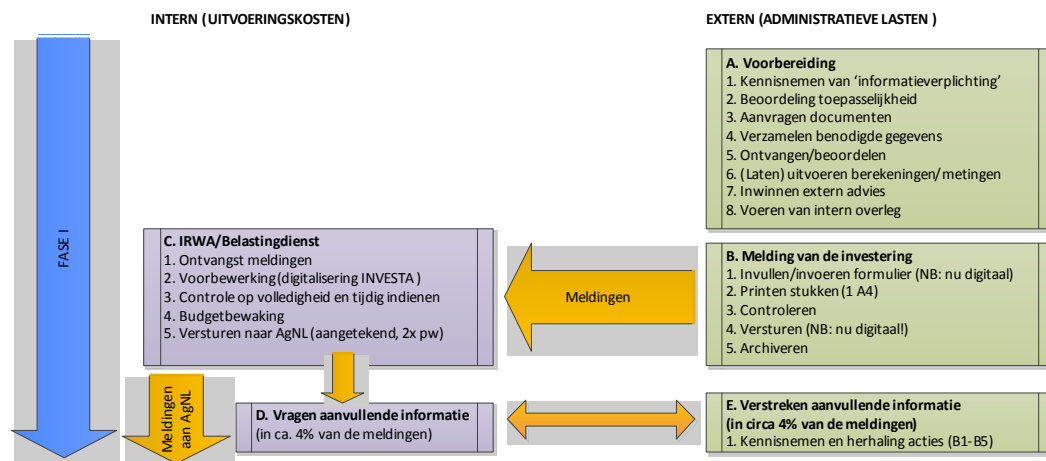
INTERN (UITVOERINGSKOSTEN)

EXTERN (ADMINISTRATIEVE LASTEN )

FASE I

A. Voorbereiding
1. Kennisnemen van 'informatieverplichting'
2. Beoordeling toepasselijkheid
3. Aanvragen documenten
4. Verzamelen benodigde gegevens
5. Ontvangen/beoordelen
6. (Laten) uitvoeren berekeningen/metingen
7. Inwinnen extern advies
8. Voeren van intern overleg

C. IRWA/Belastingdienst
1. Ontvangst meldingen
2. Voorbewerking (digitalisering INVESTA )
3. Controle op volledigheid en tijdig indienen
4. Budgetbewaking
5. Versturen naar AgNL (aangetekend, 2x pw)

Meldingen

B. Melding van de investering
1. Invullen/invoeren formulier (NB: nu digitaal)
2. Printen stukken (1 A4)
3. Controleren
4. Versturen (NB: nu digitaal!)
5. Archiveren

Meldingen aan AgNL

D. Vragen aanvullende informatie
(in ca. 4% van de meldingen)

E. Verstreken aanvullende informatie
(in circa 4% van de meldingen)
1. Kennisnemen en herhaling acties (B1-B5)